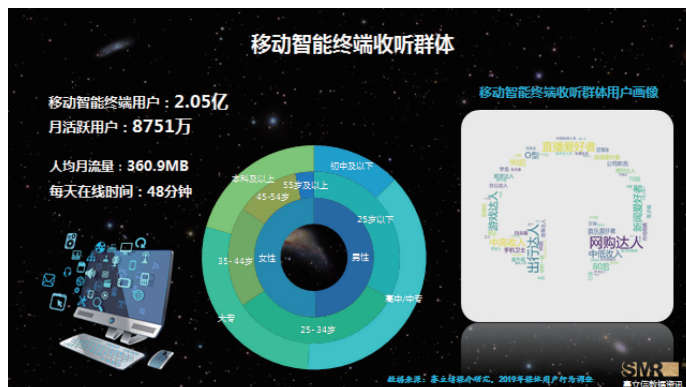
移动智能终端收听群体

移动智能终端用户：2.05亿
月活跃用户：8751万

人均月流量：360.9MB
每天在线时间：48分钟

初中及以下
25岁以下
男性
高中/中专
25-34岁
大专
35-44岁
女性
45-54岁
55岁及以上
本科及以上

移动智能终端收听群体用户画像

直播爱好者
游戏达人
出行达人
网购达人
中低收入
新闻爱好者

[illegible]

数据来源：赛立信融合研究，2019年移动用户行为调查

SMR
赛立信数据资讯